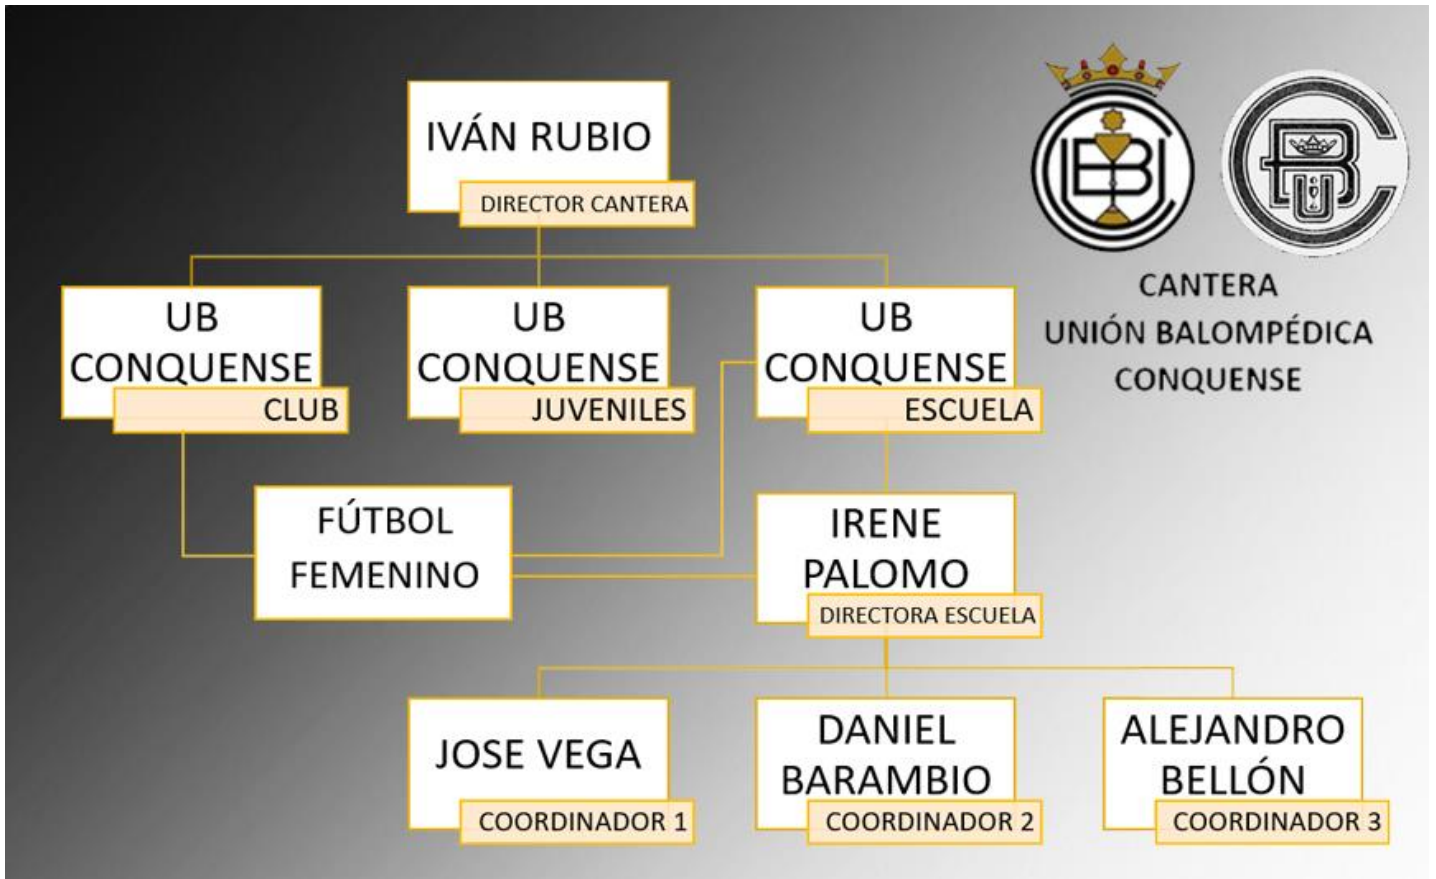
IVÁN RUBIO
DIRECTOR CANTERA

UB CONQUENSE
CLUB

UB CONQUENSE
JUVENILES

UB CONQUENSE
ESCUELA

CANTERA
UNIÓN BALOMPÉDICA
CONQUENSE

FÚTBOL FEMENINO

IRENE PALOMO
DIRECTORA ESCUELA

JOSE VEGA
COORDINADOR 1

DANIEL BARAMBIO
COORDINADOR 2

ALEJANDRO BELLÓN
COORDINADOR 3